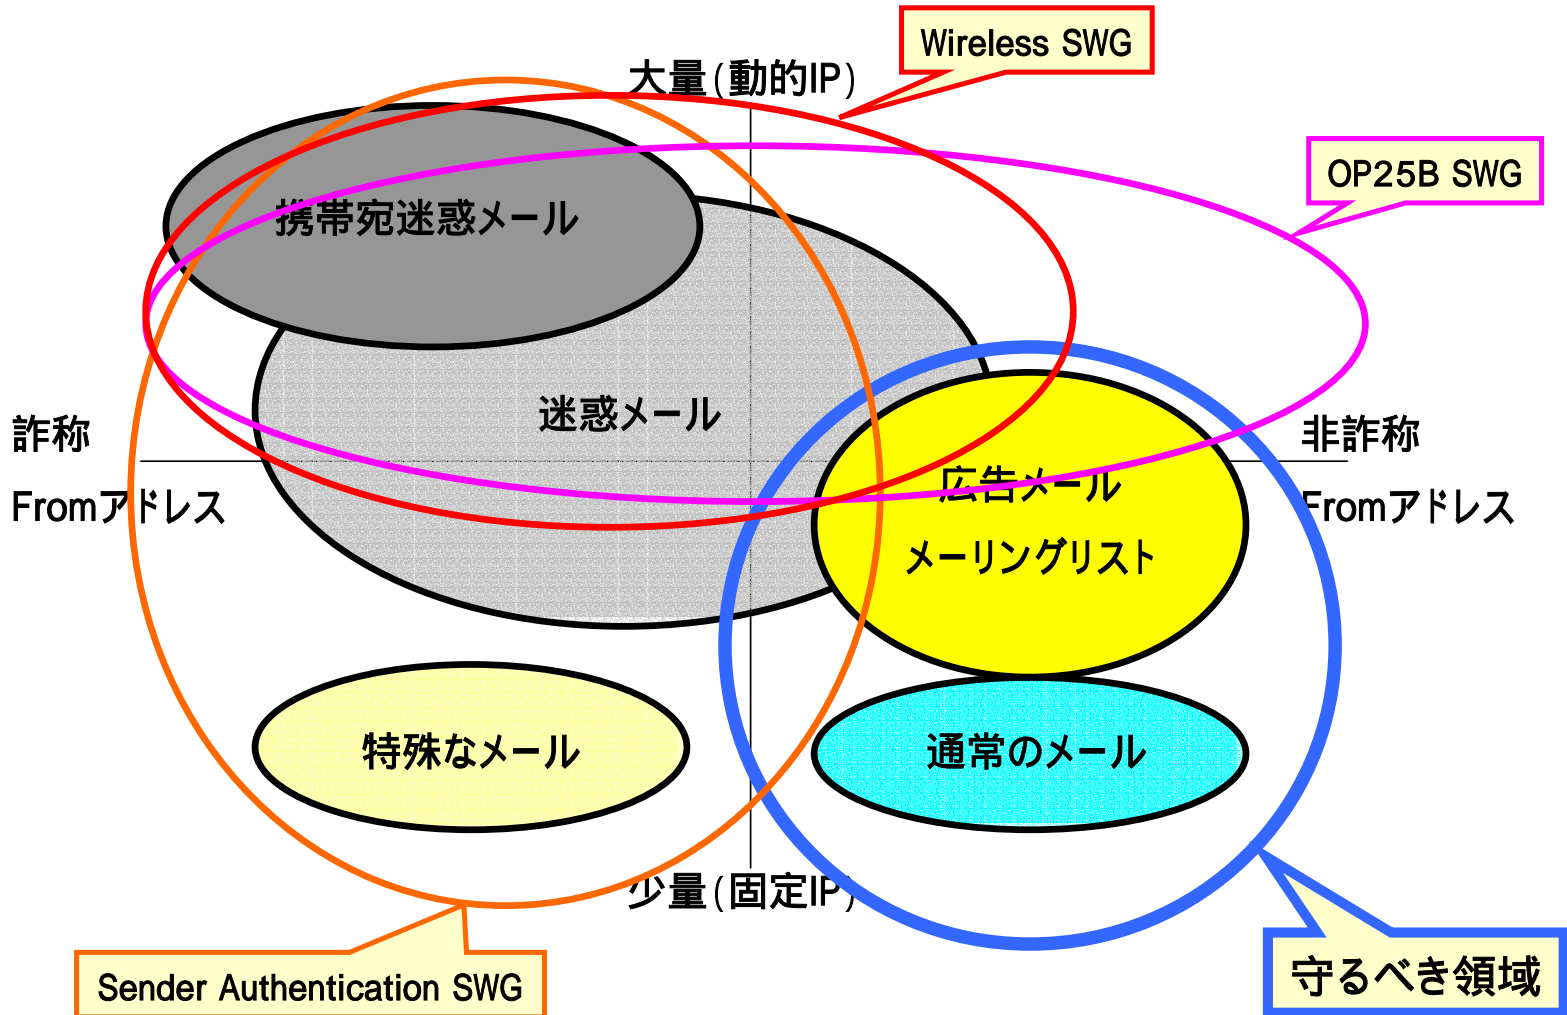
Wireless SWG

大量(動的IP)

OP25B SWG

携帯宛迷惑メール

迷惑メール

詐称
Fromアドレス

非詐称
Fromアドレス

広告メール
メーリングリスト

特殊なメール

通常のメール

少量(固定IP)

Sender Authentication SWG

守るべき領域